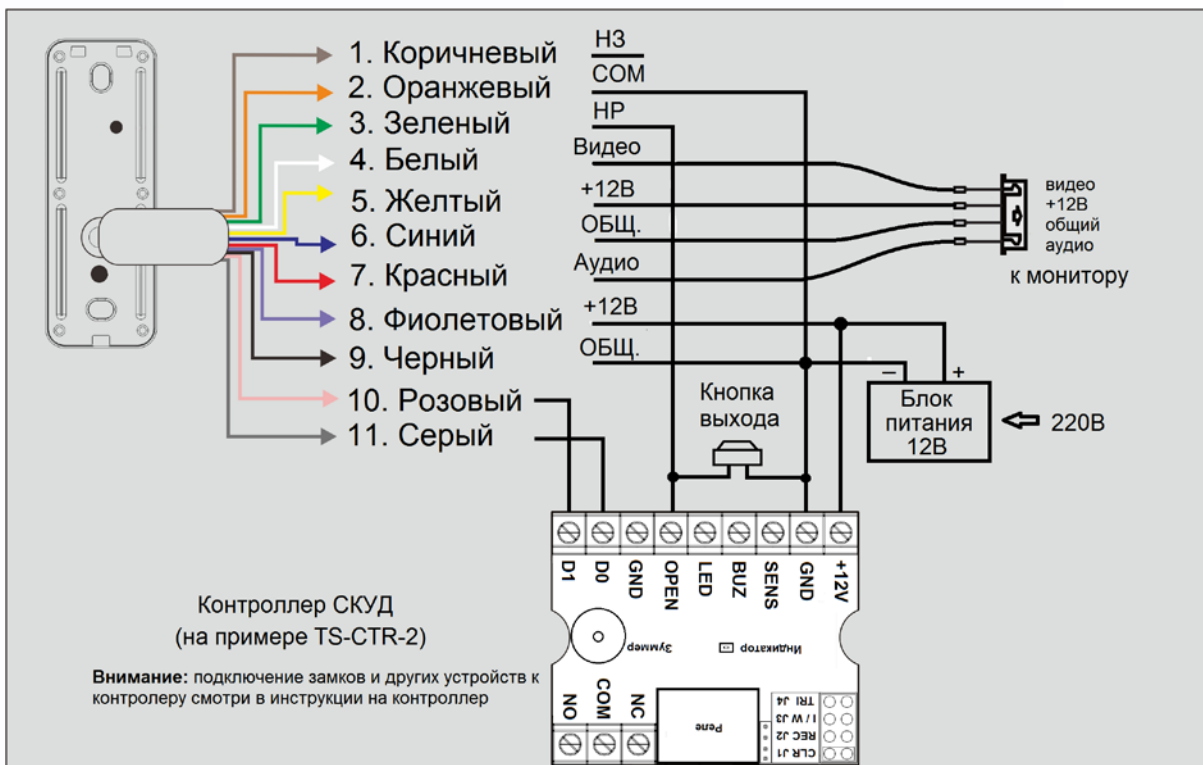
1. Коричневый
2. Оранжевый
3. Зеленый
4. Белый
5. Желтый
6. Синий
7. Красный
8. Фиолетовый
9. Черный
10. Розовый
11. Серый

НЗ
COM
НР
Видео
+12В
ОБЩ.
Аудио
+12В
ОБЩ.

видео
+12В
общий
аудио
к монитору

Кнопка выхода

−
+
Блок питания 12В
220В

D1
D0
GND
OPEN
LED
BUZ
SENS
GND
+12V

Контроллер СКУД
(на примере TS-CTR-2)

Внимание: подключение замков и других устройств к контролеру смотри в инструкции на контроллер

Зуммер
Индикатор
NO
COM
NC
Реле
TRI J4
I / W J3
REC J2
CLR J1